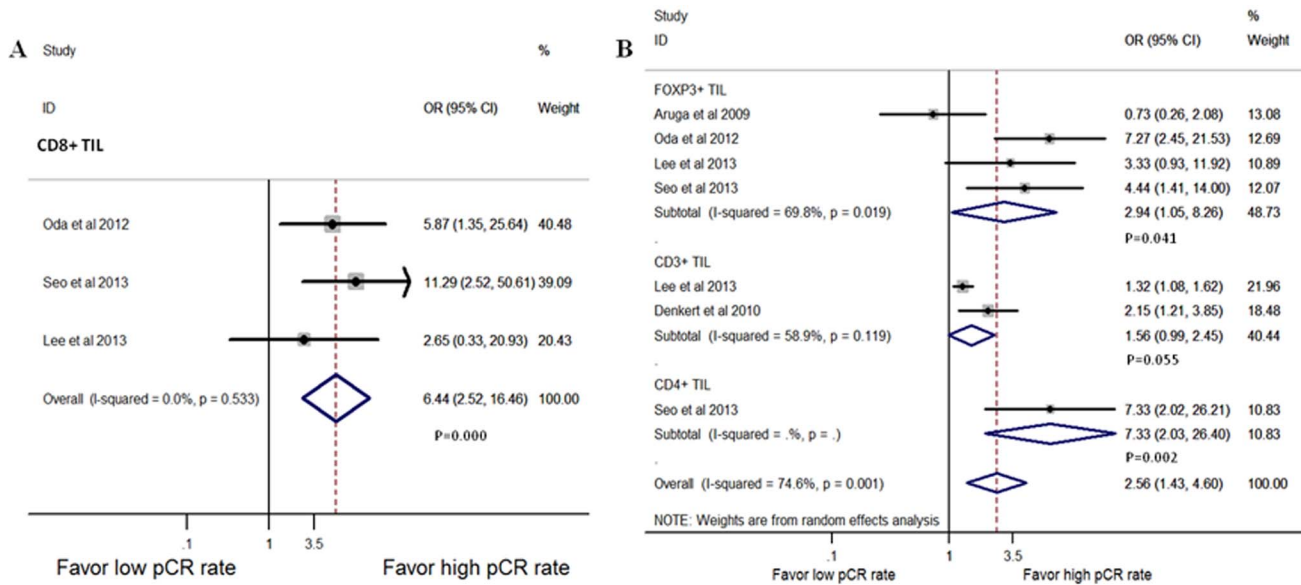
A

| Study ID | OR (95% CI) | % Weight |
|---|---|---|
| CD8+ TIL | | |
| Oda et al 2012 | 5.87 (1.35, 25.64) | 40.48 |
| Seo et al 2013 | 11.29 (2.52, 50.61) | 39.09 |
| Lee et al 2013 | 2.65 (0.33, 20.93) | 20.43 |
| Overall (I-squared = 0.0%, p = 0.533) | 6.44 (2.52, 16.46) | 100.00 |
| | P=0.000 | |

.1 1 3.5

Favor low pCR rate Favor high pCR rate

B

| Study ID | OR (95% CI) | % Weight |
|---|---|---|
| FOXP3+ TIL | | |
| Aruga et al 2009 | 0.73 (0.26, 2.08) | 13.08 |
| Oda et al 2012 | 7.27 (2.45, 21.53) | 12.69 |
| Lee et al 2013 | 3.33 (0.93, 11.92) | 10.89 |
| Seo et al 2013 | 4.44 (1.41, 14.00) | 12.07 |
| Subtotal (I-squared = 69.8%, p = 0.019) | 2.94 (1.05, 8.26) | 48.73 |
| . | P=0.041 | |
| CD3+ TIL | | |
| Lee et al 2013 | 1.32 (1.08, 1.62) | 21.96 |
| Denkert et al 2010 | 2.15 (1.21, 3.85) | 18.48 |
| Subtotal (I-squared = 58.9%, p = 0.119) | 1.56 (0.99, 2.45) | 40.44 |
| . | P=0.055 | |
| CD4+ TIL | | |
| Seo et al 2013 | 7.33 (2.02, 26.21) | 10.83 |
| Subtotal (I-squared = .%, p = .) | 7.33 (2.03, 26.40) | 10.83 |
| . | P=0.002 | |
| Overall (I-squared = 74.6%, p = 0.001) | 2.56 (1.43, 4.60) | 100.00 |

NOTE: Weights are from random effects analysis

.1 1 3.5

Favor low pCR rate Favor high pCR rate